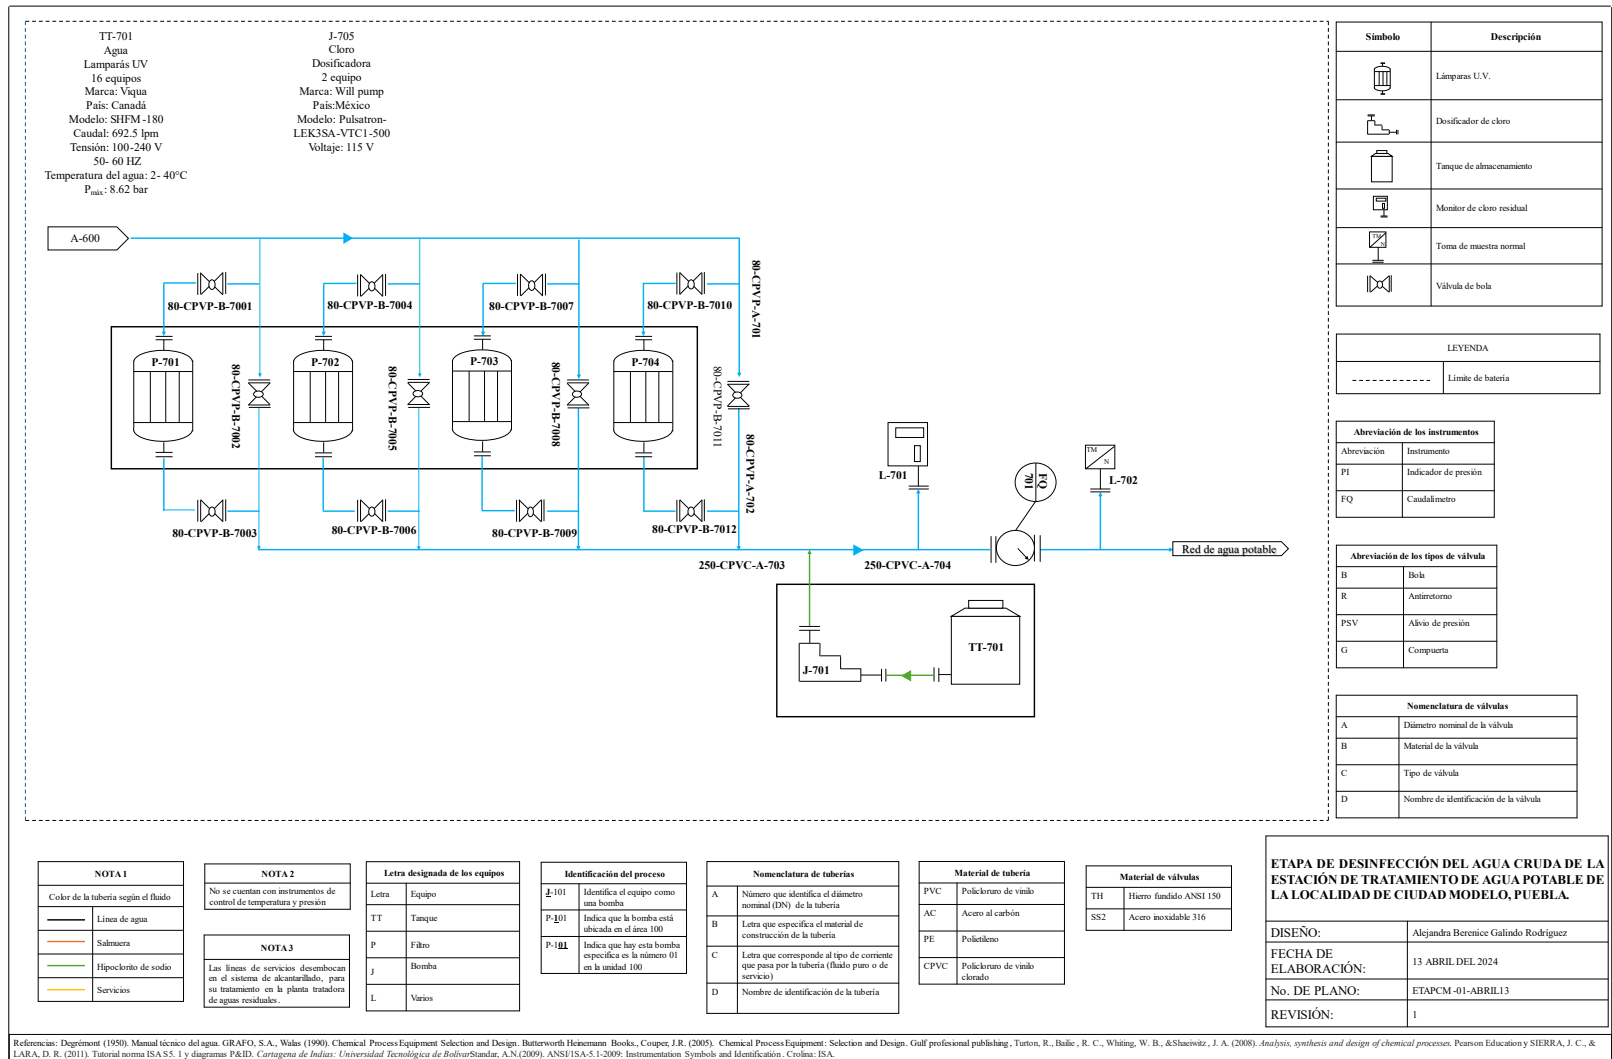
TT-701
Agua
Lamparás UV
16 equipos
Marca: Viqua
País: Canadá
Modelo: SHFM -180
Caudal: 692.5 lpm
Tensión: 100-240 V
50- 60 HZ
Temperatura del agua: 2- 40°C
$P_{máx}$: 8.62 bar

J-705
Cloro
Dosificadora
2 equipo
Marca: Will pump
País:México
Modelo: Pulsatron-
LEK3SA-VTC1-500
Voltaje: 115 V

A-600

80-CPVP-B-7001
80-CPVP-B-7004
80-CPVP-B-7007
80-CPVP-B-7010
80-CPVP-A-701
P-701
P-702
P-703
P-704
80-CPVP-B-7002
80-CPVP-B-7005
80-CPVP-B-7008
80-CPVP-B-7011
80-CPVP-A-702
80-CPVP-B-7003
80-CPVP-B-7006
80-CPVP-B-7009
80-CPVP-B-7012
250-CPVC-A-703
250-CPVC-A-704
L-701
FQ 701
TM N
L-702
Red de agua potable
J-701
TT-701

| Símbolo | Descripción |
|---|---|
| | Lámparas U.V. |
| | Dosificador de cloro |
| | Tanque de almacenamiento |
| | Monitor de cloro residual |
| TM N | Toma de muestra normal |
| | Válvula de bola |

| LEYENDA | |
|---|---|
| ---------- | Límite de batería |

| Abreviación de los instrumentos | |
|---|---|
| Abreviación | Instrumento |
| PI | Indicador de presión |
| FQ | Caudalímetro |

| Abreviación de los tipos de válvula | |
|---|---|
| B | Bola |
| R | Antirretorno |
| PSV | Alivio de presión |
| G | Compuerta |

| Nomenclatura de válvulas | |
|---|---|
| A | Diámetro nominal de la válvula |
| B | Material de la válvula |
| C | Tipo de válvula |
| D | Nombre de identificación de la válvula |

| NOTA 1 | |
|---|---|
| Color de la tubería según el fluido | |
| | Línea de agua |
| | Salmuera |
| | Hipoclorito de sodio |
| | Servicios |

NOTA 2
No se cuentan con instrumentos de control de temperatura y presión

NOTA 3
Las líneas de servicios desembocan en el sistema de alcantarillado, para su tratamiento en la planta tratadora de aguas residuales.

| Letra designada de los equipos | |
|---|---|
| Letra | Equipo |
| TT | Tanque |
| P | Filtro |
| J | Bomba |
| L | Varios |

| Identificación del proceso | |
|---|---|
| J-101 | Identifica el equipo como una bomba |
| P-101 | Indica que la bomba está ubicada en el área 100 |
| P-101 | Indica que hay esta bomba especifica es la número 01 en la unidad 100 |

| Nomenclatura de tuberías | |
|---|---|
| A | Número que identifica el diámetro nominal (DN) de la tubería |
| B | Letra que especifica el material de construcción de la tubería |
| C | Letra que corresponde al tipo de corriente que pasa por la tubería (fluido puro o de servicio) |
| D | Nombre de identificación de la tubería |

| Material de tubería | |
|---|---|
| PVC | Policloruro de vinilo |
| AC | Acero al carbón |
| PE | Polietileno |
| CPVC | Policloruro de vinilo clorado |

| Material de válvulas | |
|---|---|
| TH | Hierro fundido ANSI 150 |
| SS2 | Acero inoxidable 316 |

ETAPA DE DESINFECCIÓN DEL AGUA CRUDA DE LA ESTACIÓN DE TRATAMIENTO DE AGUA POTABLE DE LA LOCALIDAD DE CIUDAD MODELO, PUEBLA.

| DISEÑO: | Alejandra Berenice Galindo Rodríguez |
|---|---|
| FECHA DE ELABORACIÓN: | 13 ABRIL DEL 2024 |
| No. DE PLANO: | ETAPCM -01-ABRIL13 |
| REVISIÓN: | 1 |

Referencias: Degrémont (1950). Manual técnico del agua. GRAFO, S.A., Walas (1990). Chemical Process Equipment Selection and Design. Butterworth Heinemann Books., Couper, J.R. (2005). Chemical Process Equipment: Selection and Design. Gulf profesional publishing, Turton, R., Bailie, R. C., Whiting, W. B., &Shaeiwitz, J. A. (2008). Analysis, synthesis and design of chemical processes. Pearson Education y SIERRA, J. C., & LARA, D. R. (2011). Tutorial norma ISA S5. 1 y diagramas P&ID. Cartagena de Indias: Universidad Tecnológica de BolívarStandar, A.N.(2009). ANSI/ISA-5.1-2009: Instrumentation Symbols and Identification. Crolina: ISA.